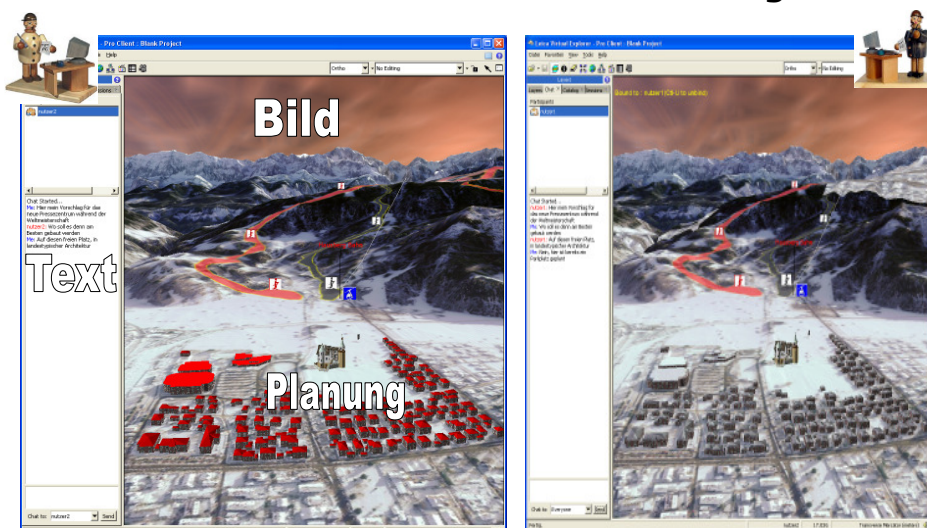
Pro Client : Blank Project

Help

Ortho

No Editing

ptions

nutzer2

Chat Started...
Me: Hier mein Vorschlag für das neue Pressezentrum während der Weltmeisterschaft
nutzer2: Wo soll es denn am Besten gebaut werden
Me: Auf diesem freien Platz, in landestypischer Architektur

Chat to: nutzer2 Send

Bild

Text

Planung

Leica Virtual Explorer - Pro Client : Blank Project

Edit Favorites View Tools Help

Ortho

No Editing

Layers Chat Catalog Streams

Participants

nutzer1

Sound to : nutzer1 (Ctrl-U to unbind)

Chat Started...
nutzer1: Hier mein Vorschlag für das neue Pressezentrum während der Weltmeisterschaft
Me: Wo soll es denn am Besten gebaut werden
nutzer1: Auf diesem freien Platz, in landestypischer Architektur
Me: Gute, hier ist bereits ein Parkplatz geplant

Chat to: Everyone Send

Ready

nutzer2

Transverse Mercator (meters)